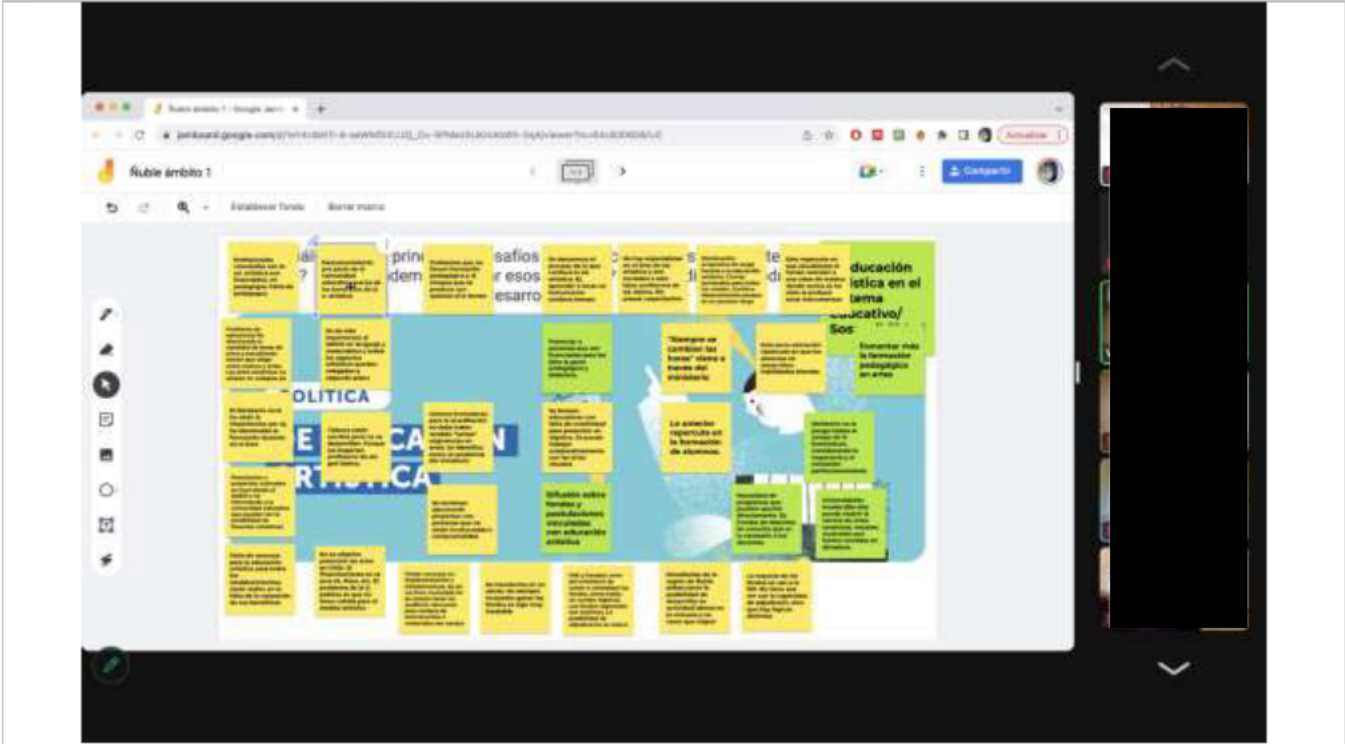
Ñuble ámbito 1 - Google Jam

jamboard.google.com

Ñuble ámbito 1

Establecer fondo

Borrar marco

Compartir

Actualizar

prin

safíos

idem

r esos

esarro

"Siempre se cambian las horas" viene a través del ministerio

Lo anterior repercute en la formación de alumnos.

Difusión sobre fondos y postulaciones vinculadas con educación artística

Educación artística en el sistema educativo/ Sos

Fomentar más la formación pedagógica en artes

POLITICA

E

CA

N

RTISTICA